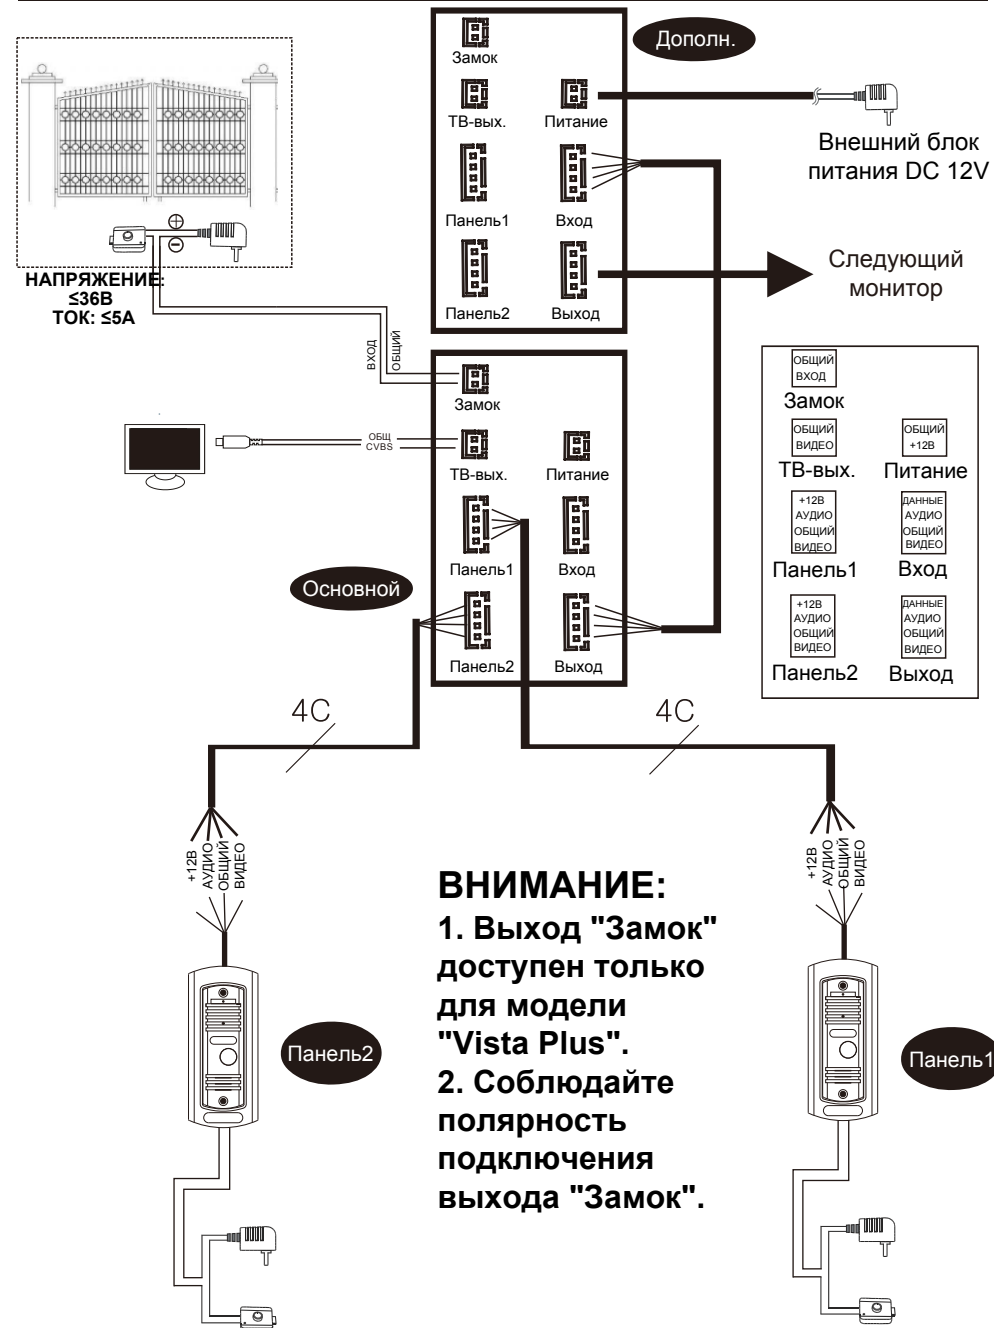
Замок
Дополн.
ТВ-вых.
Питание
Внешний блок питания DC 12V
Панель1
Вход
Панель2
Выход
Следующий монитор
⊕
⊖
НАПРЯЖЕНИЕ: ≤36В
ТОК: ≤5А
ВХОД
ОБЩИЙ
Замок
ОБЩ
CVBS
ТВ-вых.
Питание
Панель1
Вход
Основной
Панель2
Выход

ОБЩИЙ
ВХОД
Замок
ОБЩИЙ
ВИДЕО
ТВ-вых.
ОБЩИЙ
+12В
Питание
+12В
АУДИО
ОБЩИЙ
ВИДЕО
Панель1
ДАННЫЕ
АУДИО
ОБЩИЙ
ВИДЕО
Вход
+12В
АУДИО
ОБЩИЙ
ВИДЕО
Панель2
ДАННЫЕ
АУДИО
ОБЩИЙ
ВИДЕО
Выход

4C
4C
+12В
АУДИО
ОБЩИЙ
ВИДЕО
+12В
АУДИО
ОБЩИЙ
ВИДЕО

ВНИМАНИЕ:
1. Выход "Замок" доступен только для модели "Vista Plus".
2. Соблюдайте полярность подключения выхода "Замок".

Панель2
Панель1